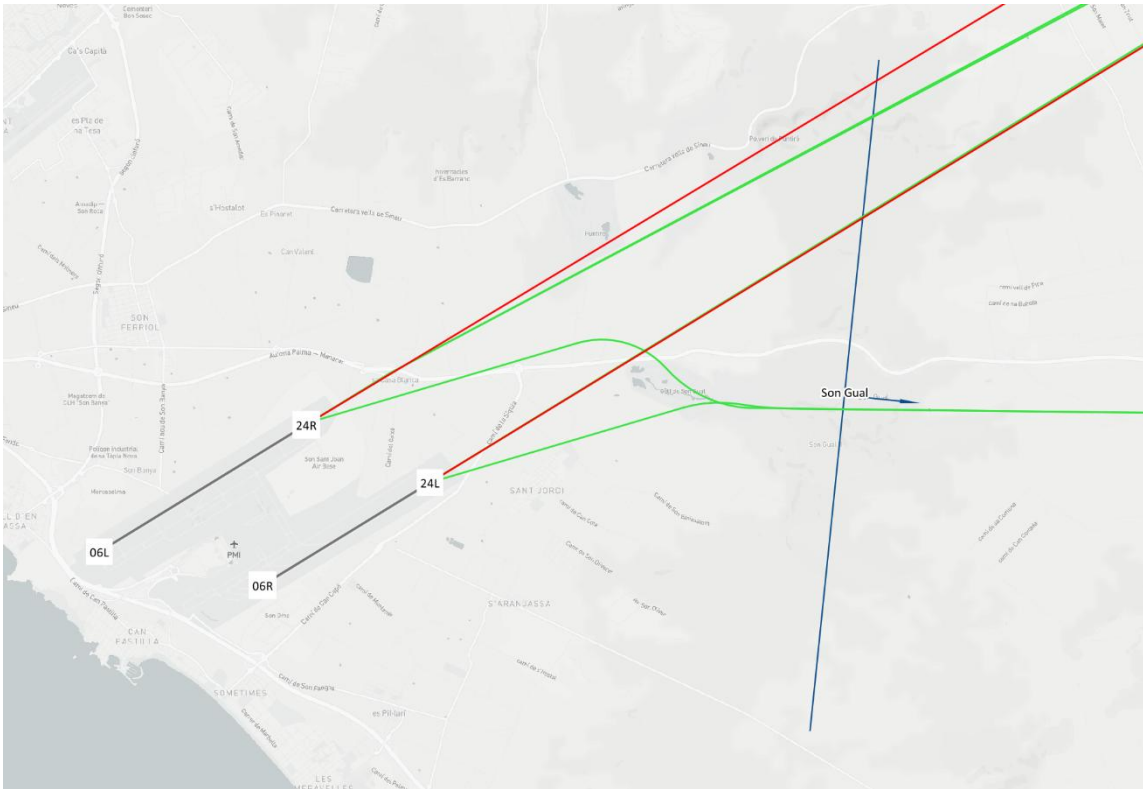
Ca's Capità

es Pla de na Tesa

s'Hostalot

Carretera vella de Sineu

Carretera vella de Sineu

SON FERRIOL

Autovia Palma - Manacor

24R

24L

06L

06R

PHI

Son San Juan Air Base

SANT JORDI

Son Gual

S'ARANJASSA

CAN PASTILLA

SOMETIMES

es Pil·larí

LES MERAVELLES